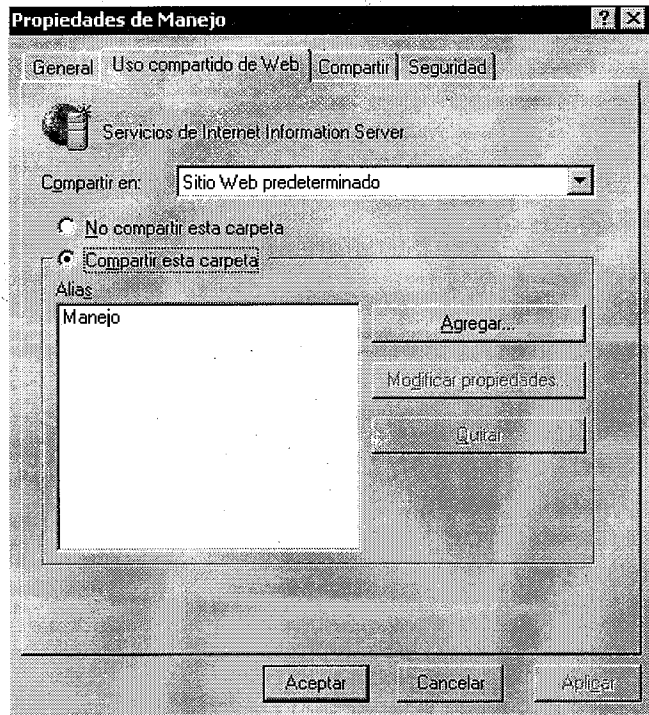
Propiedades de Manejo

?

General

Uso compartido de Web

Compartir

Seguridad

Servicios de Internet Information Server

Compartir en:

Sitio Web predeterminado

No compartir esta carpeta

Compartir esta carpeta

Alias

Manejo

Agregar...

Modificar propiedades...

Quitar

Aceptar

Cancelar

Aplicar